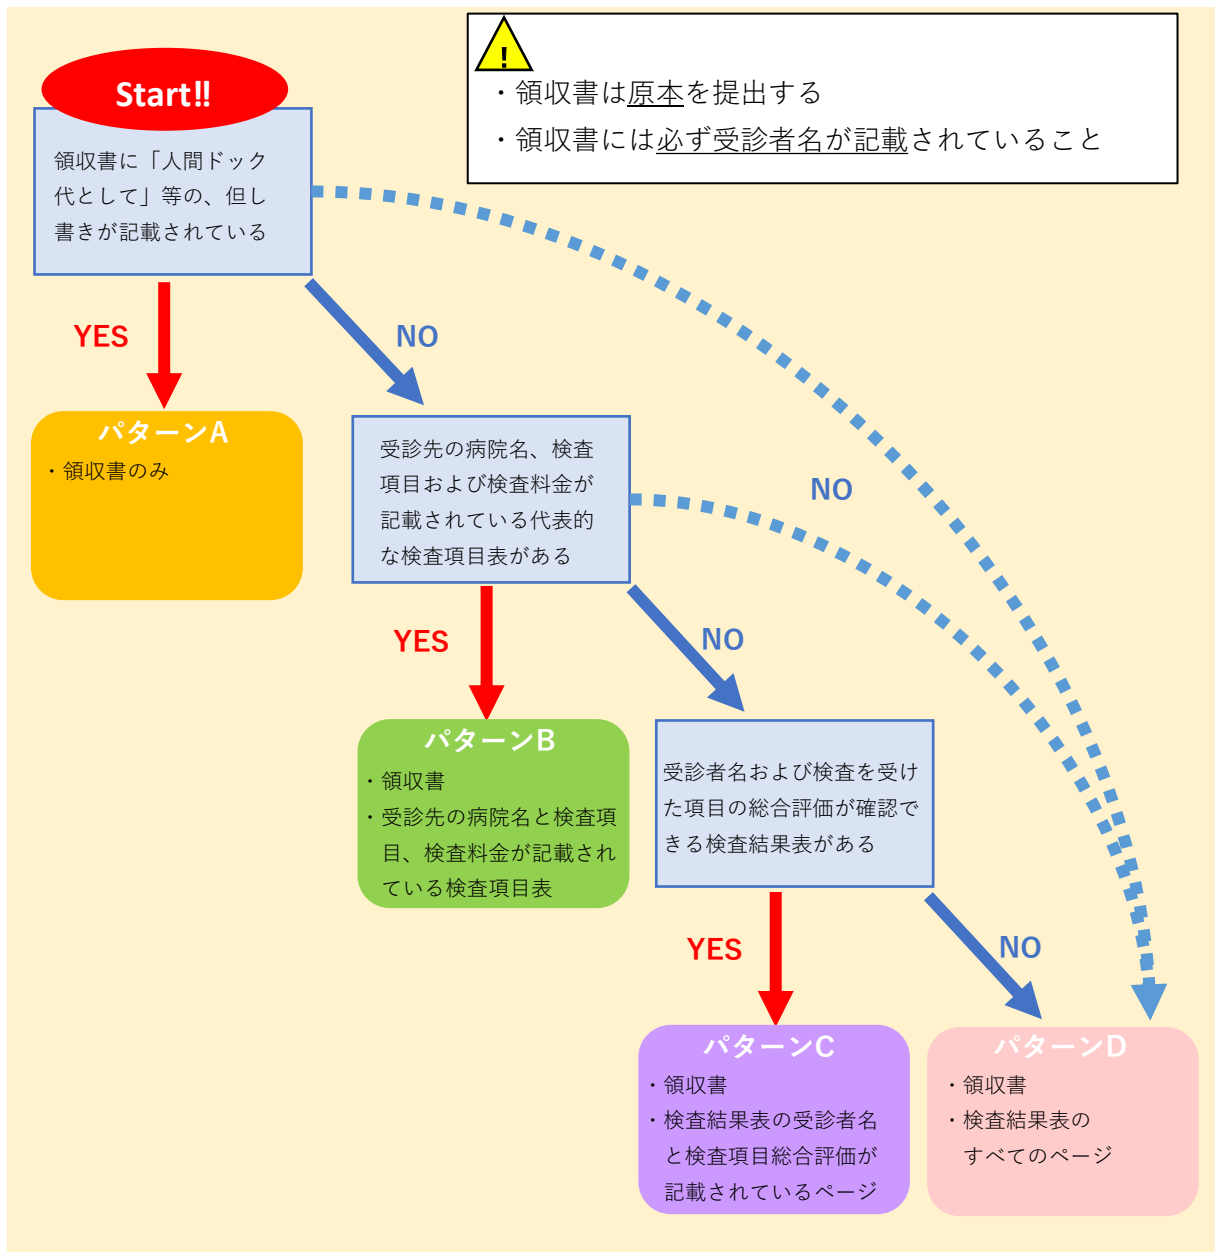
!

・領収書は原本を提出する

・領収書には必ず受診者名が記載されていること

Start!!

領収書に「人間ドック代として」等の、但し書きが記載されている

YES

NO

パターンA

・領収書のみ

受診先の病院名、検査項目および検査料金が記載されている代表的な検査項目表がある

NO

YES

NO

パターンB

・領収書

・受診先の病院名と検査項目、検査料金が記載されている検査項目表

受診者名および検査を受けた項目の総合評価が確認できる検査結果表がある

YES

NO

パターンC

・領収書

・検査結果表の受診者名と検査項目総合評価が記載されているページ

パターンD

・領収書

・検査結果表のすべてのページ